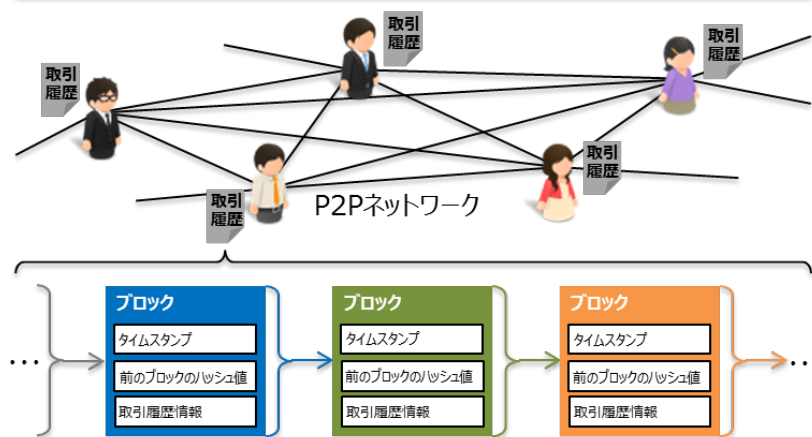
取引履歴

取引履歴

取引履歴

取引履歴

取引履歴

P2Pネットワーク

…

ブロック
タイムスタンプ
前のブロックのハッシュ値
取引履歴情報

ブロック
タイムスタンプ
前のブロックのハッシュ値
取引履歴情報

ブロック
タイムスタンプ
前のブロックのハッシュ値
取引履歴情報

…